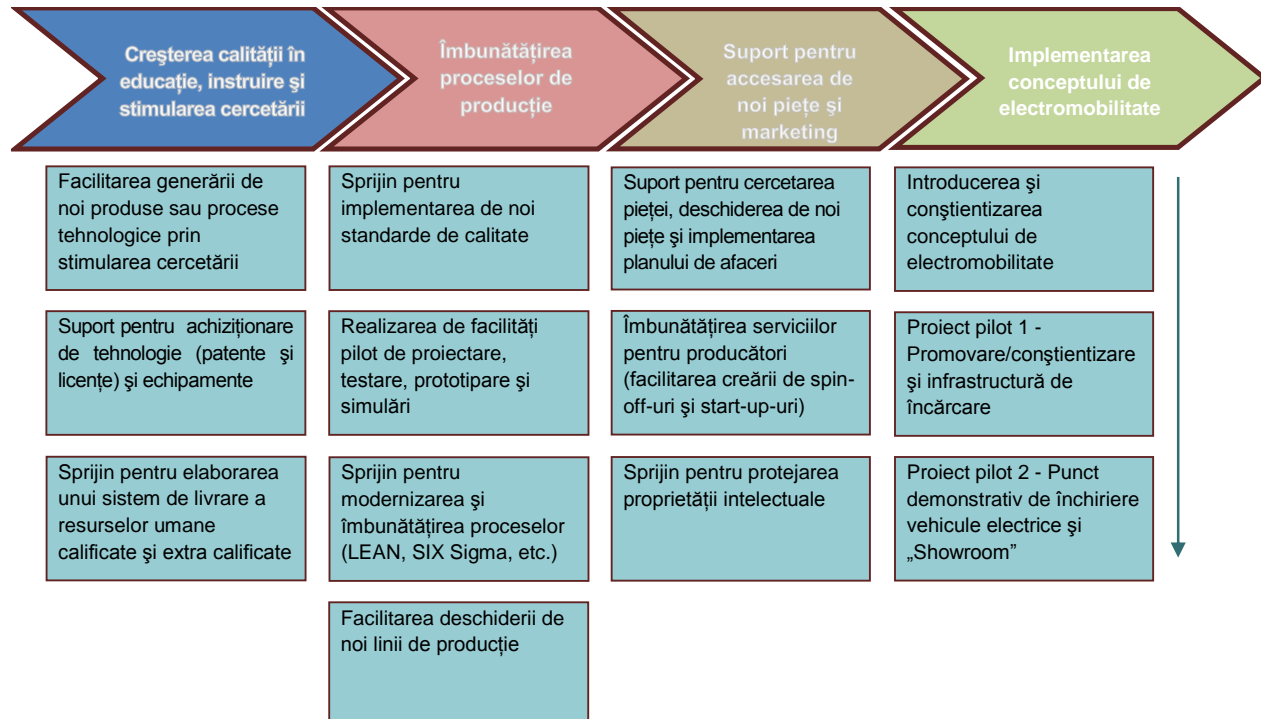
Creşterea calităţii în educaţie, instruire şi stimularea cercetării

Facilitarea generării de noi produse sau procese tehnologice prin stimularea cercetării

Suport pentru achiziţionare de tehnologie (patente şi licenţe) şi echipamente

Sprijin pentru elaborarea unui sistem de livrare a resurselor umane calificate şi extra calificate

Îmbunătăţirea proceselor de producţie

Sprijin pentru implementarea de noi standarde de calitate

Realizarea de facilităţi pilot de proiectare, testare, prototipare şi simulări

Sprijin pentru modernizarea şi îmbunătăţirea proceselor (LEAN, SIX Sigma, etc.)

Facilitarea deschiderii de noi linii de producţie

Suport pentru accesarea de noi pieţe şi marketing

Suport pentru cercetarea pieţei, deschiderea de noi pieţe şi implementarea planului de afaceri

Îmbunătăţirea serviciilor pentru producători (facilitarea creării de spin-off-uri şi start-up-uri)

Sprijin pentru protejarea proprietăţii intelectuale

Implementarea conceptului de electromobilitate

Introducerea şi conştientizarea conceptului de electromobilitate

Proiect pilot 1 - Promovare/conştientizare şi infrastructură de încărcare

Proiect pilot 2 - Punct demonstrativ de închiriere vehicule electrice şi „Showroom”